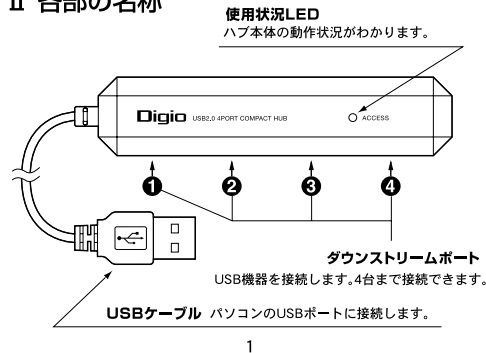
II 各部の名称

使用状況LED
ハブ本体の動作状況がわかります。

Digio USB2.0 4PORT COMPACT HUB

ACCESS

❶ ❷ ❸ ❹

ダウンストリームポート
USB機器を接続します。4台まで接続できます。

USBケーブル パソコンのUSBポートに接続します。

1